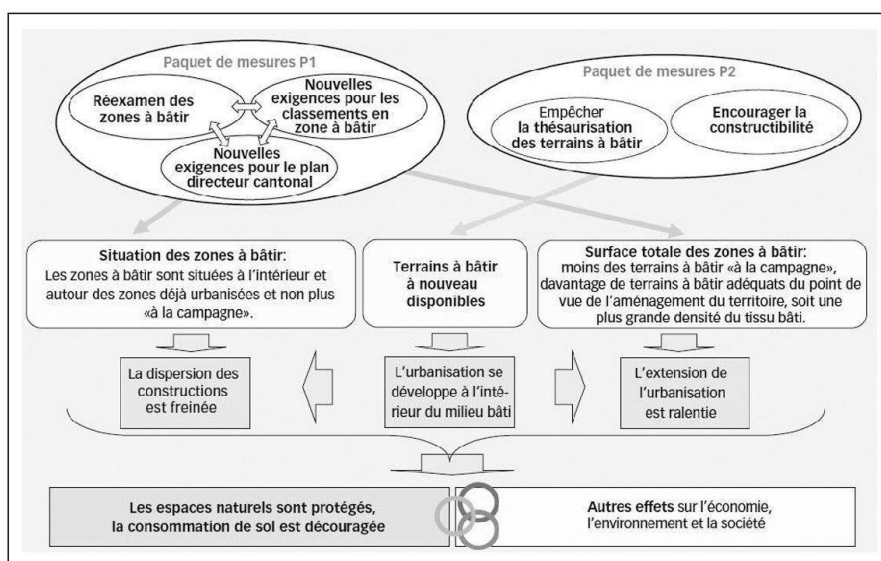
Paquet de mesures P1

Réexamen des zones à bâtir

Nouvelles exigences pour les classements en zone à bâtir

Nouvelles exigences pour le plan directeur cantonal

Paquet de mesures P2

Empêcher la thésaurisation des terrains à bâtir

Encourager la constructibilité

Situation des zones à bâtir: Les zones à bâtir sont situées à l'intérieur et autour des zones déjà urbanisées et non plus «à la campagne».

Terrains à bâtir à nouveau disponibles

Surface totale des zones à bâtir: moins des terrains à bâtir «à la campagne», davantage de terrains à bâtir adéquats du point de vue de l'aménagement du territoire, soit une plus grande densité du tissu bâti.

La dispersion des constructions est freinée

L'urbanisation se développe à l'intérieur du milieu bâti

L'extension de l'urbanisation est ralentie

Les espaces naturels sont protégés, la consommation de sol est découragée

Autres effets sur l'économie, l'environnement et la société